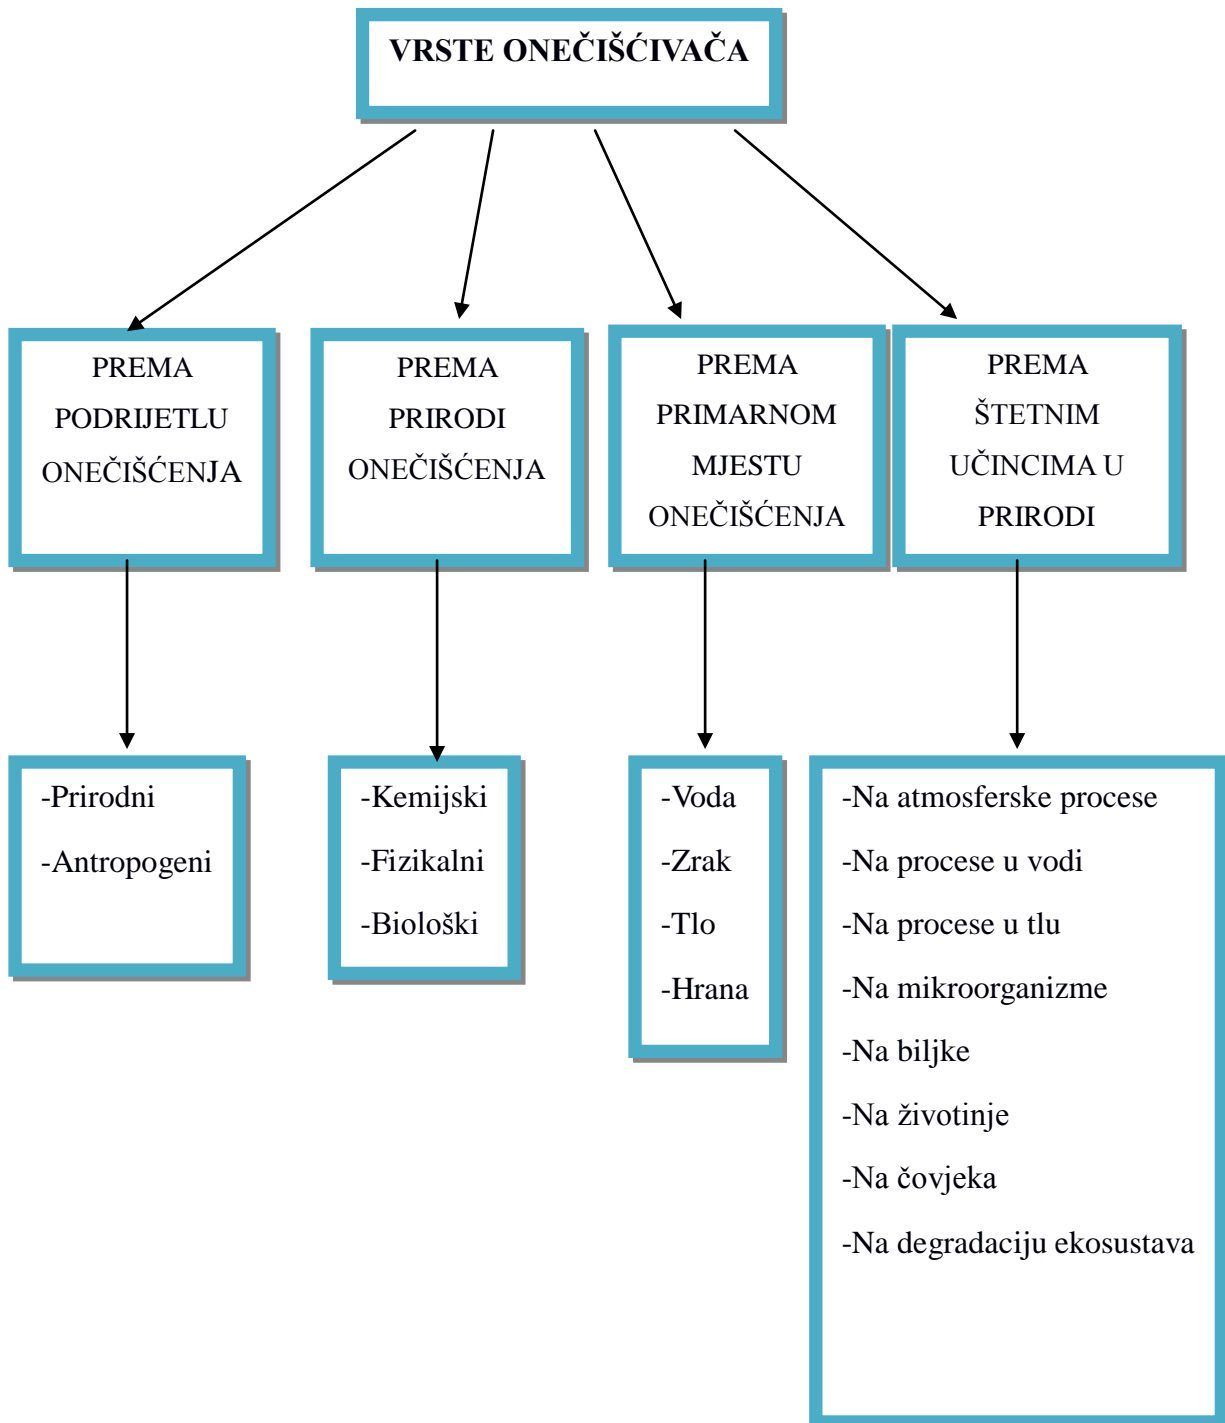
VRSTE ONEČIŠĆIVAČA

PREMA PODRIJETLU ONEČIŠĆENJA

PREMA PRIRODI ONEČIŠĆENJA

PREMA PRIMARNOM MJESTU ONEČIŠĆENJA

PREMA ŠTETNIM UČINCIMA U PRIRODI

-Prirodni

-Antropogeni

-Kemijski

-Fizikalni

-Biološki

-Voda

-Zrak

-Tlo

-Hrana

-Na atmosferske procese

-Na procese u vodi

-Na procese u tlu

-Na mikroorganizme

-Na biljke

-Na životinje

-Na čovjeka

-Na degradaciju ekosustava